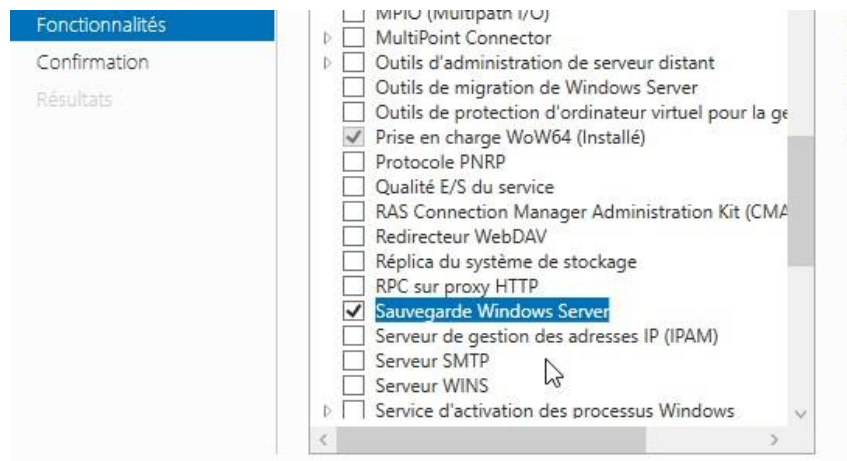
Fonctionnalités
Confirmation
Résultats

MPIO (Multipath I/O)
MultiPoint Connector
Outils d'administration de serveur distant
Outils de migration de Windows Server
Outils de protection d'ordinateur virtuel pour la ge
Prise en charge WoW64 (Installé)
Protocole PNRP
Qualité E/S du service
RAS Connection Manager Administration Kit (CMA
Redirecteur WebDAV
Réplica du système de stockage
RPC sur proxy HTTP
Sauvegarde Windows Server
Serveur de gestion des adresses IP (IPAM)
Serveur SMTP
Serveur WINS
Service d'activation des processus Windows